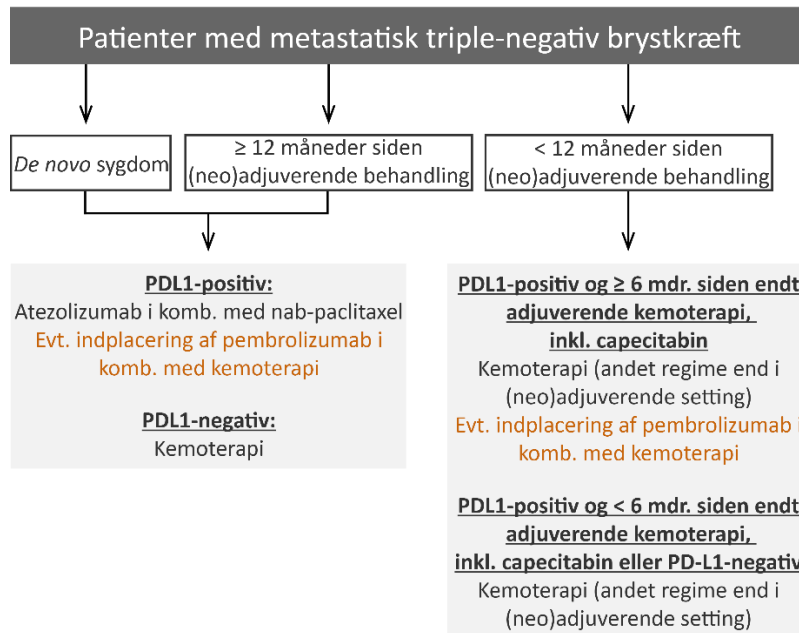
Patienter med metastatisk triple-negativ brystkræft

De novo sygdom

≥ 12 måneder siden (neo)adjuverende behandling

< 12 måneder siden (neo)adjuverende behandling

PDL1-positiv:
Atezolizumab i komb. med nab-paclitaxel
Evt. indplacering af pembrolizumab i komb. med kemoterapi

PDL1-negativ:
Kemoterapi

PDL1-positiv og ≥ 6 mdr. siden endt adjuverende kemoterapi, inkl. capecitabin
Kemoterapi (andet regime end i (neo)adjuverende setting)
Evt. indplacering af pembrolizumab i komb. med kemoterapi

PDL1-positiv og < 6 mdr. siden endt adjuverende kemoterapi, inkl. capecitabin eller PD-L1-negativ
Kemoterapi (andet regime end i (neo)adjuverende setting)